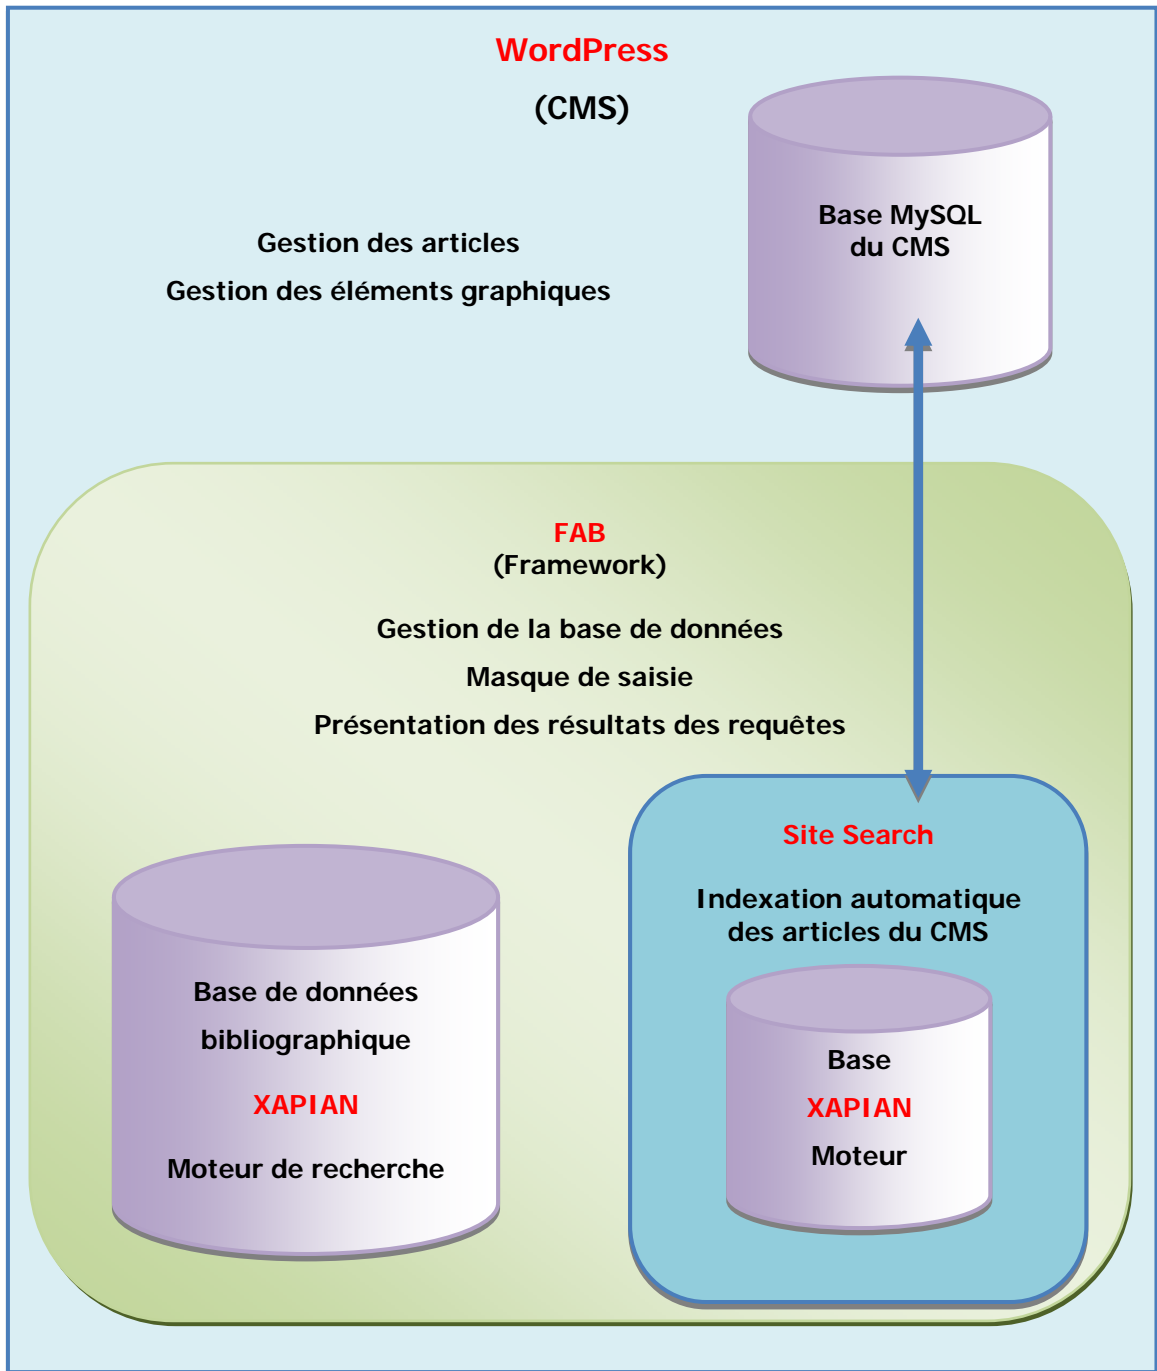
WordPress

(CMS)

Base MySQL
du CMS

Gestion des articles

Gestion des éléments graphiques

FAB
(Framework)

Gestion de la base de données

Masque de saisie

Présentation des résultats des requêtes

Site Search

Indexation automatique
des articles du CMS

Base

XAPIAN

Moteur

Base de données

bibliographique

XAPIAN

Moteur de recherche